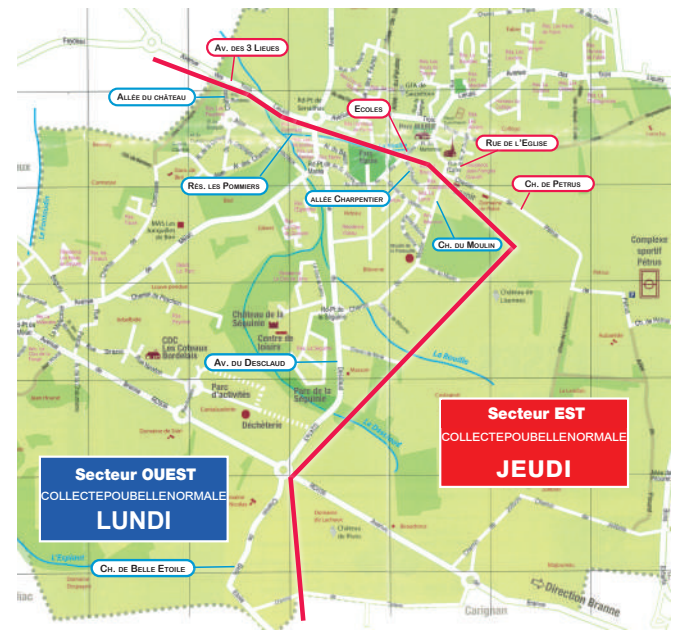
Av. des 3 Lieues

Allée du château

Ecoles

Rue de l'Eglise

Ch. de Petrus

Rés. les Pommiers

allée Charpentier

Ch. du Moulin

Complexe sportif Pétrus

Château de la Séguinie

Centre de loisirs

CDC Les Coteaux Bordelais

Av. du Desclaud

Parc d'activités

Parc de la Séguinie

Déchèterie

La Bouille

Le Desclaud

Secteur EST
COLLECTEPOUBELLENORMALE
JEUDI

Secteur OUEST
COLLECTEPOUBELLENORMALE
LUNDI

Ch. de Belle Etoile

L'Estand

Carignan

Direction Branne